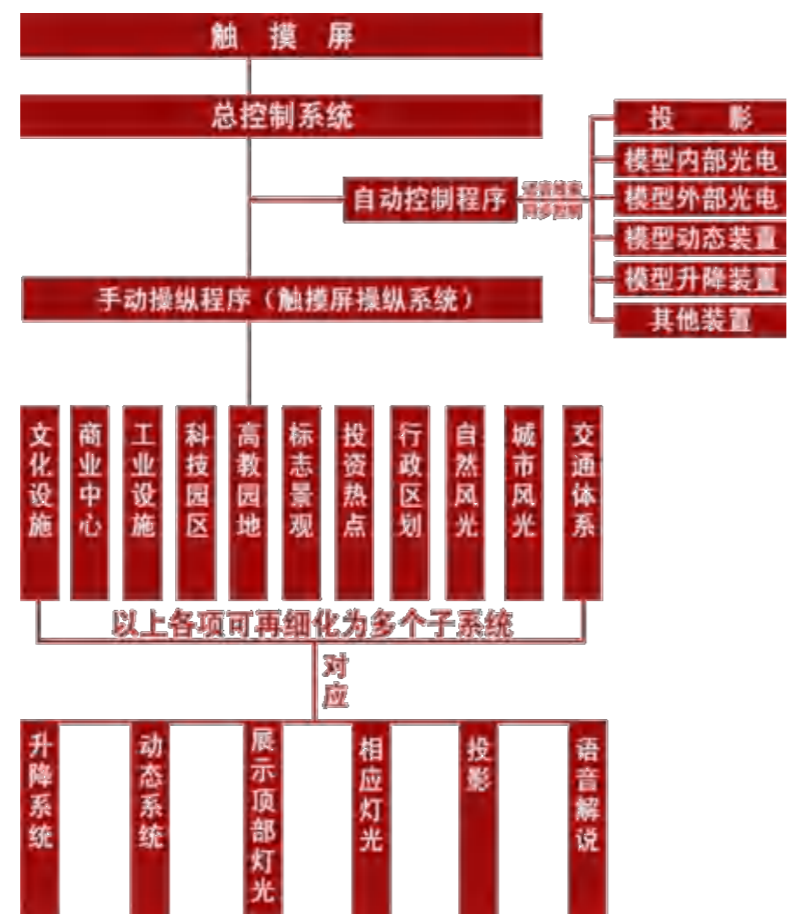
触 摸 屏

总控制系统

自动控制程序

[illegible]
同步控制

投 影

模型内部光电

模型外部光电

模型动态装置

模型升降装置

其他装置

手动操纵程序（触摸屏操纵系统）

文化设施

商业中心

工业设施

科技园区

高教园地

标志景观

投资热点

行政区划

自然风光

城市风光

交通体系

以上各项可再细化为多个子系统

对应

升降系统

动态系统

展示顶部灯光

相应灯光

投影

语音解说